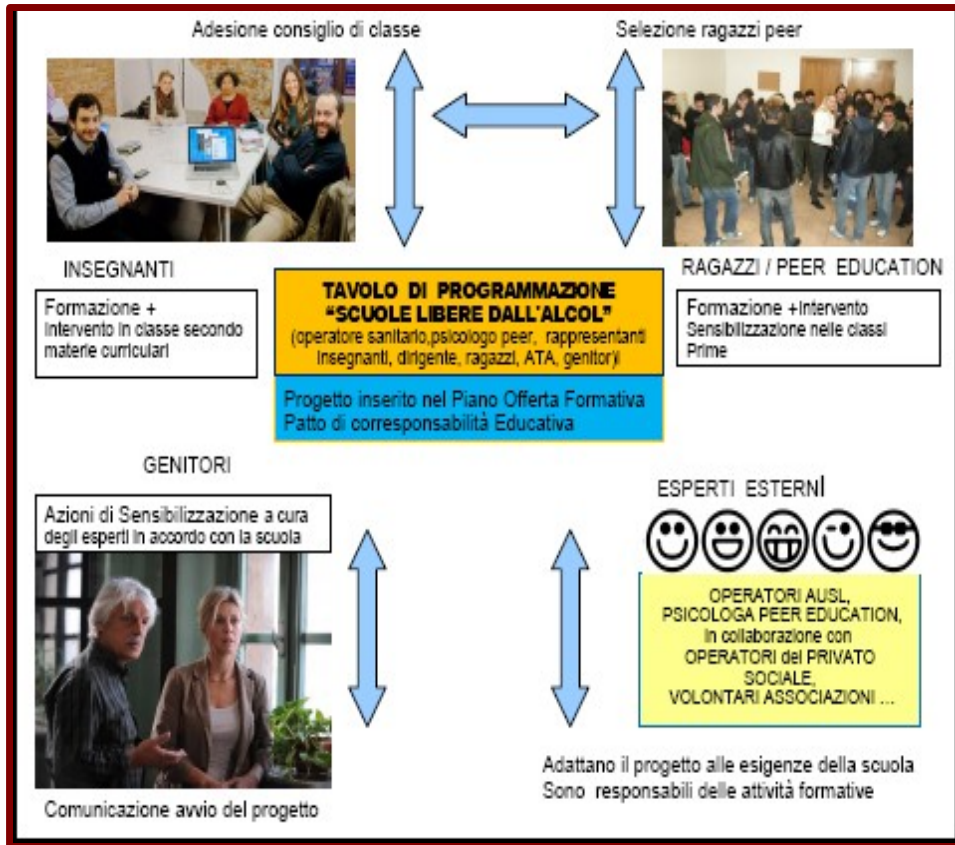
Adesione consiglio di classe

Selezione ragazzi peer

INSEGNANTI

Formazione +
Intervento in classe secondo materie curriculari

TAVOLO DI PROGRAMMAZIONE
"SCUOLE LIBERE DALL'ALCOL"
(operatore sanitario,psicologo peer, rappresentanti insegnanti, dirigente, ragazzi, ATA, genitori)

Progetto inserito nel Piano Offerta Formativa
Patto di corresponsabilità Educativa

RAGAZZI / PEER EDUCATION

Formazione +Intervento
Sensibilizzazione nelle classi Prime

GENITORI

Azioni di Sensibilizzazione a cura degli esperti in accordo con la scuola

Comunicazione avvio del progetto

ESPERTI ESTERNI

OPERATORI AUSL,
PSICOLOGA PEER EDUCATION,
in collaborazione con
OPERATORI del PRIVATO SOCIALE,
VOLONTARI ASSOCIAZIONI ...

Adattano il progetto alle esigenze della scuola
Sono responsabili delle attività formative